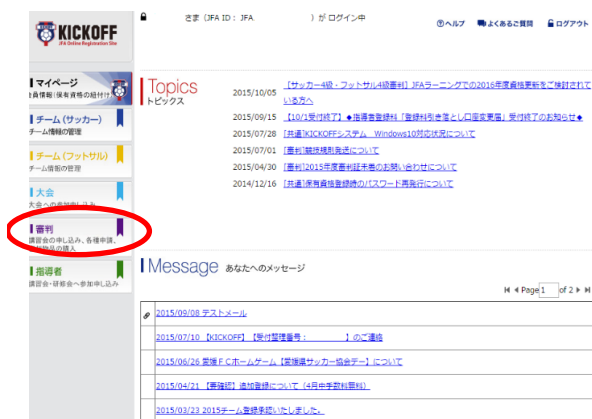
KICKOFF
JFA Online Registration Site

さま（JFA ID：JFA　　　　　）がログイン中

ヘルプ　よくあるご質問　ログアウト

マイページ
会員情報(保有資格の紐付け)

チーム（サッカー）
チーム情報の管理

チーム（フットサル）
チーム情報の管理

大会
大会への参加申し込み

審判
講習会の申し込み、各種申請、登録料の購入

指導者
講習会・研修会へ参加申し込み

Topics
トピックス

2015/10/05　【サッカー4級・フットサル4級審判】JFAラーニングでの2016年度資格更新をご検討されている方へ
2015/09/15　【10/1受付終了】◆指導者登録料「登録料引き落とし口座変更届」受付終了のお知らせ◆
2015/07/28　【共通】KICKOFFシステム　Windows10対応状況について
2015/07/01　【審判】競技規則発送について
2015/04/30　【審判】2015年度審判証未着のお問い合わせについて
2014/12/16　【共通】保有資格登録時のパスワード再発行について

Message　あなたへのメッセージ

Page 1 of 2

2015/09/08 テストメール
2015/07/10 【KICKOFF】【受付整理番号：　　　　】のご連絡
2015/06/26 愛媛ＦＣホームゲーム【愛媛県サッカー協会デー】について
2015/04/21 【要確認】追加登録について（4月中手数料無料）
2015/03/23 2015チーム登録手続いたしました。